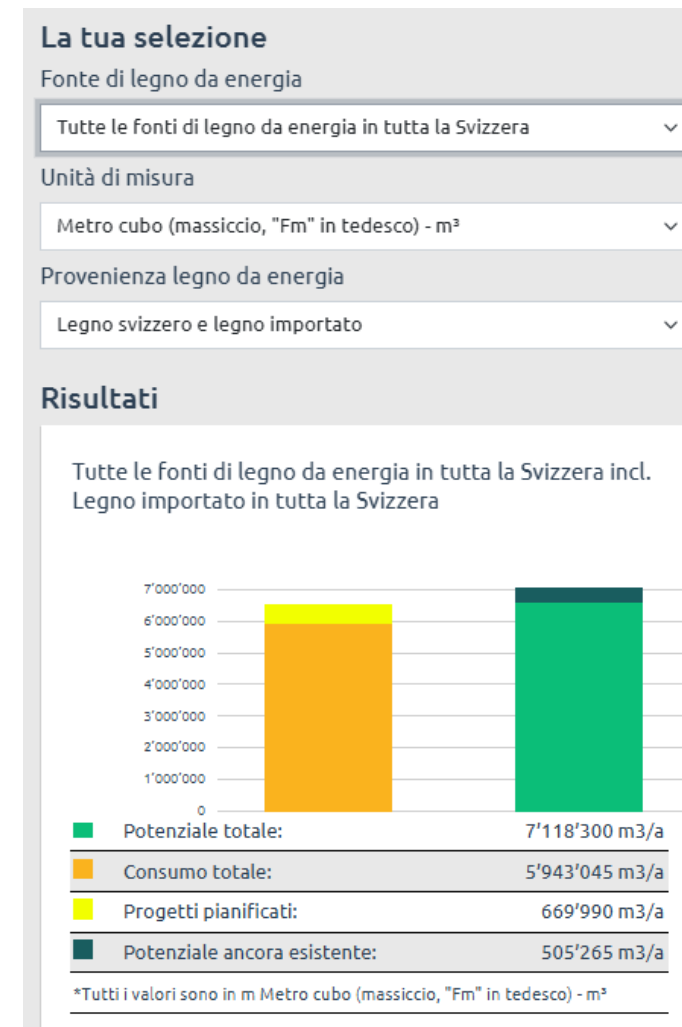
La tua selezione

Fonte di legno da energia

Tutte le fonti di legno da energia in tutta la Svizzera

Unità di misura

Metro cubo (massiccio, "Fm" in tedesco) - m³

Provenienza legno da energia

Legno svizzero e legno importato

Risultati

Tutte le fonti di legno da energia in tutta la Svizzera incl. Legno importato in tutta la Svizzera

7'000'000
6'000'000
5'000'000
4'000'000
3'000'000
2'000'000
1'000'000
0

| | | |
|---|---|---|
| | Potenziale totale: | 7'118'300 m3/a |
| | Consumo totale: | 5'943'045 m3/a |
| | Progetti pianificati: | 669'990 m3/a |
| | Potenziale ancora esistente: | 505'265 m3/a |

*Tutti i valori sono in m Metro cubo (massiccio, "Fm" in tedesco) - m³